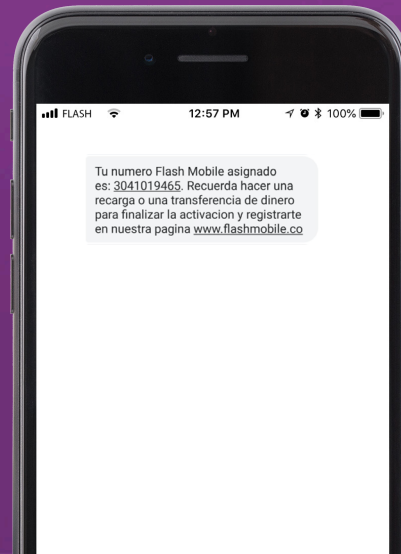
FLASH 12:57 PM 100%

Tu numero Flash Mobile asignado es: 3041019465. Recuerda hacer una recarga o una transferencia de dinero para finalizar la activacion y registrarte en nuestra pagina www.flashmobile.co